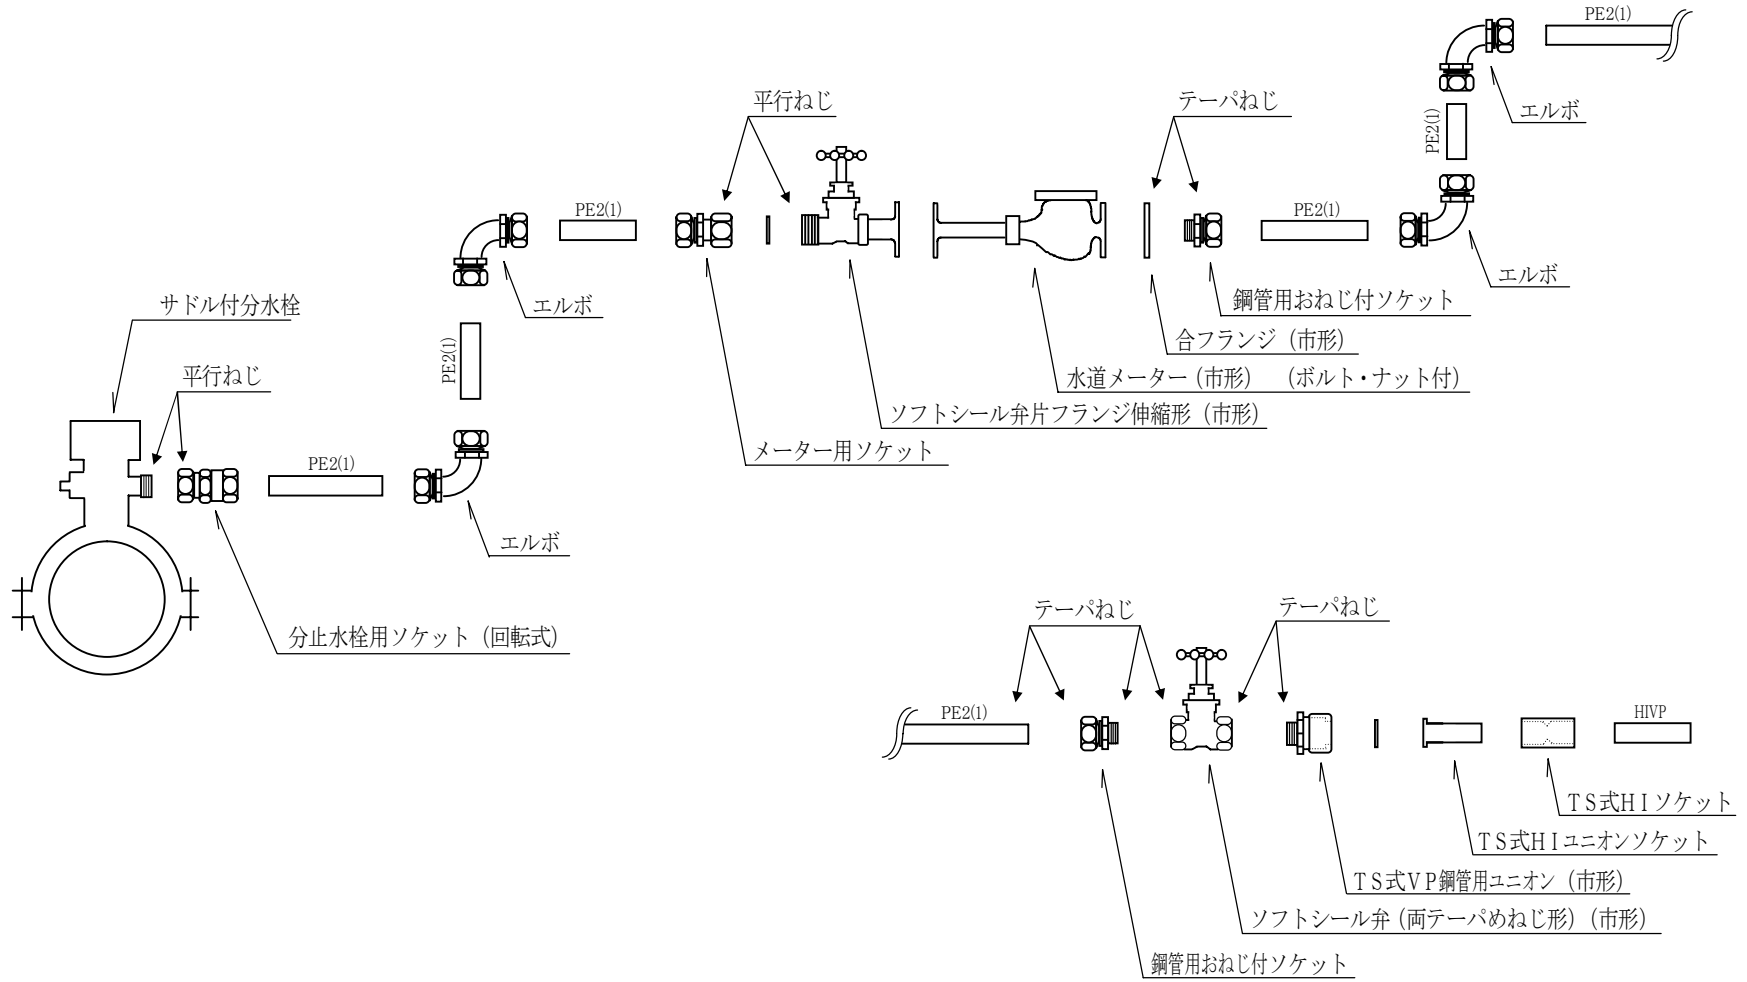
PE2(1)

エルボ

PE2(1)

平行ねじ

テーパねじ

PE2(1)

PE2(1)

エルボ

エルボ

鋼管用おねじ付ソケット

サドル付分水栓

PE2(1)

合フランジ（市形）

平行ねじ

水道メーター（市形）　（ボルト・ナット付）

ソフトシール弁片フランジ伸縮形（市形）

PE2(1)

メーター用ソケット

エルボ

分止水栓用ソケット（回転式）

テーパねじ

テーパねじ

PE2(1)

HIVP

ＴＳ式ＨＩソケット

ＴＳ式ＨＩユニオンソケット

ＴＳ式ＶＰ鋼管用ユニオン（市形）

ソフトシール弁（両テーパめねじ形）（市形）

鋼管用おねじ付ソケット